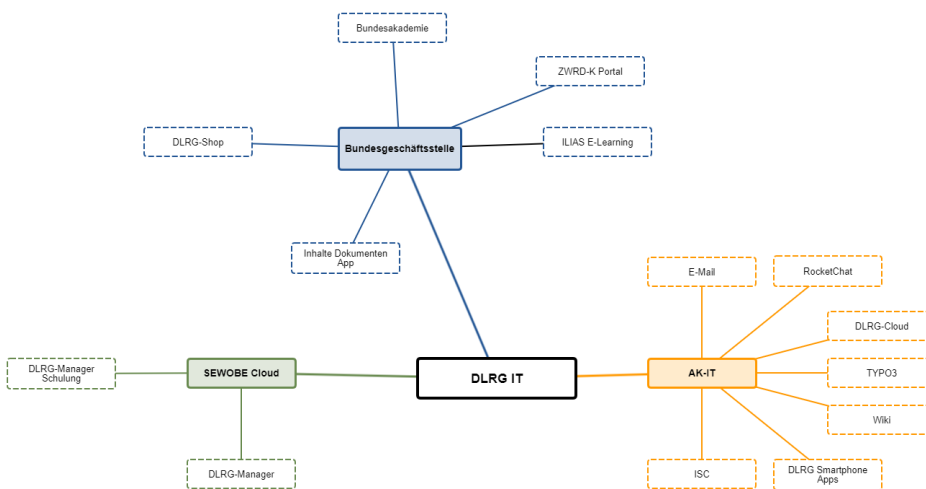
Bundesakademie

ZWRD-K Portal

DLRG-Shop

Bundesgeschäftsstelle

ILIAS E-Learning

Inhalte Dokumenten App

E-Mail

RocketChat

DLRG-Cloud

DLRG-Manager Schulung

SEWOBE Cloud

DLRG IT

AK-IT

TYPO3

Wiki

DLRG-Manager

ISC

DLRG Smartphone Apps